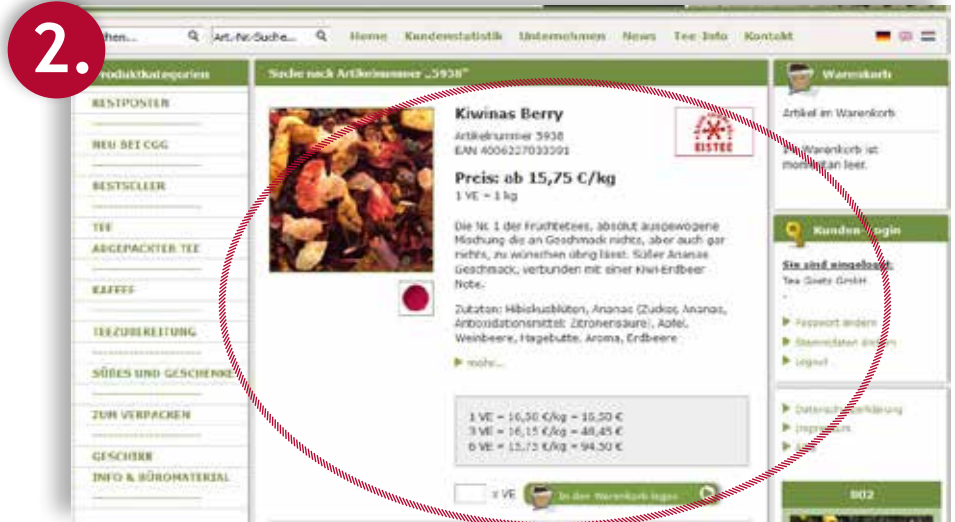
2.

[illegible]chen... Art.-Nr.-Suche... Home Kundenstatistik Unternehmen News Tee-Info Kontakt

Produktkategorien

RESTPOSTEN

NEU BEI CGG

BESTSELLER

TEE

ABGEPACKTER TEE

KAFFEE

TEEZUBEREITUNG

SÜSSES UND GESCHENKE

ZUM VERPACKEN

GESCHIRR

INFO & BÜROMATERIAL

Suche nach Artikelnummer „5938"

Kiwinas Berry

Artikelnummer 5938
EAN 4006227033591

EISTEE

Preis: ab 15,75 €/kg

1 VE = 1 kg

Die Nr. 1 der Früchtetees, absolut ausgewogene Mischung die an Geschmack nichts, aber auch gar nichts, zu wünschen übrig lässt. Süßer Ananas Geschmack, verbunden mit einer Kiwi-Erdbeer Note.

Zutaten: Hibiskusblüten, Ananas (Zucker, Ananas, Antioxidationsmittel: Zitronensäure), Apfel, Weinbeere, Hagebutte, Aroma, Erdbeere

▶ mehr...

1 VE = 16,50 €/kg = 16,50 €
3 VE = 16,15 €/kg = 48,45 €
6 VE = 15,75 €/kg = 94,50 €

x VE In den Warenkorb legen

Warenkorb

Artikel im Warenkorb

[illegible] Warenkorb ist mom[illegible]an leer.

Kunden-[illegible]ogin

Sie sind eingeloggt:
Tea Goetz GmbH

▶ Passwort ändern
▶ Stammdaten ändern
▶ Logout

▶ Datensch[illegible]erklärung
▶ Impre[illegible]um
▶ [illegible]

BIO2